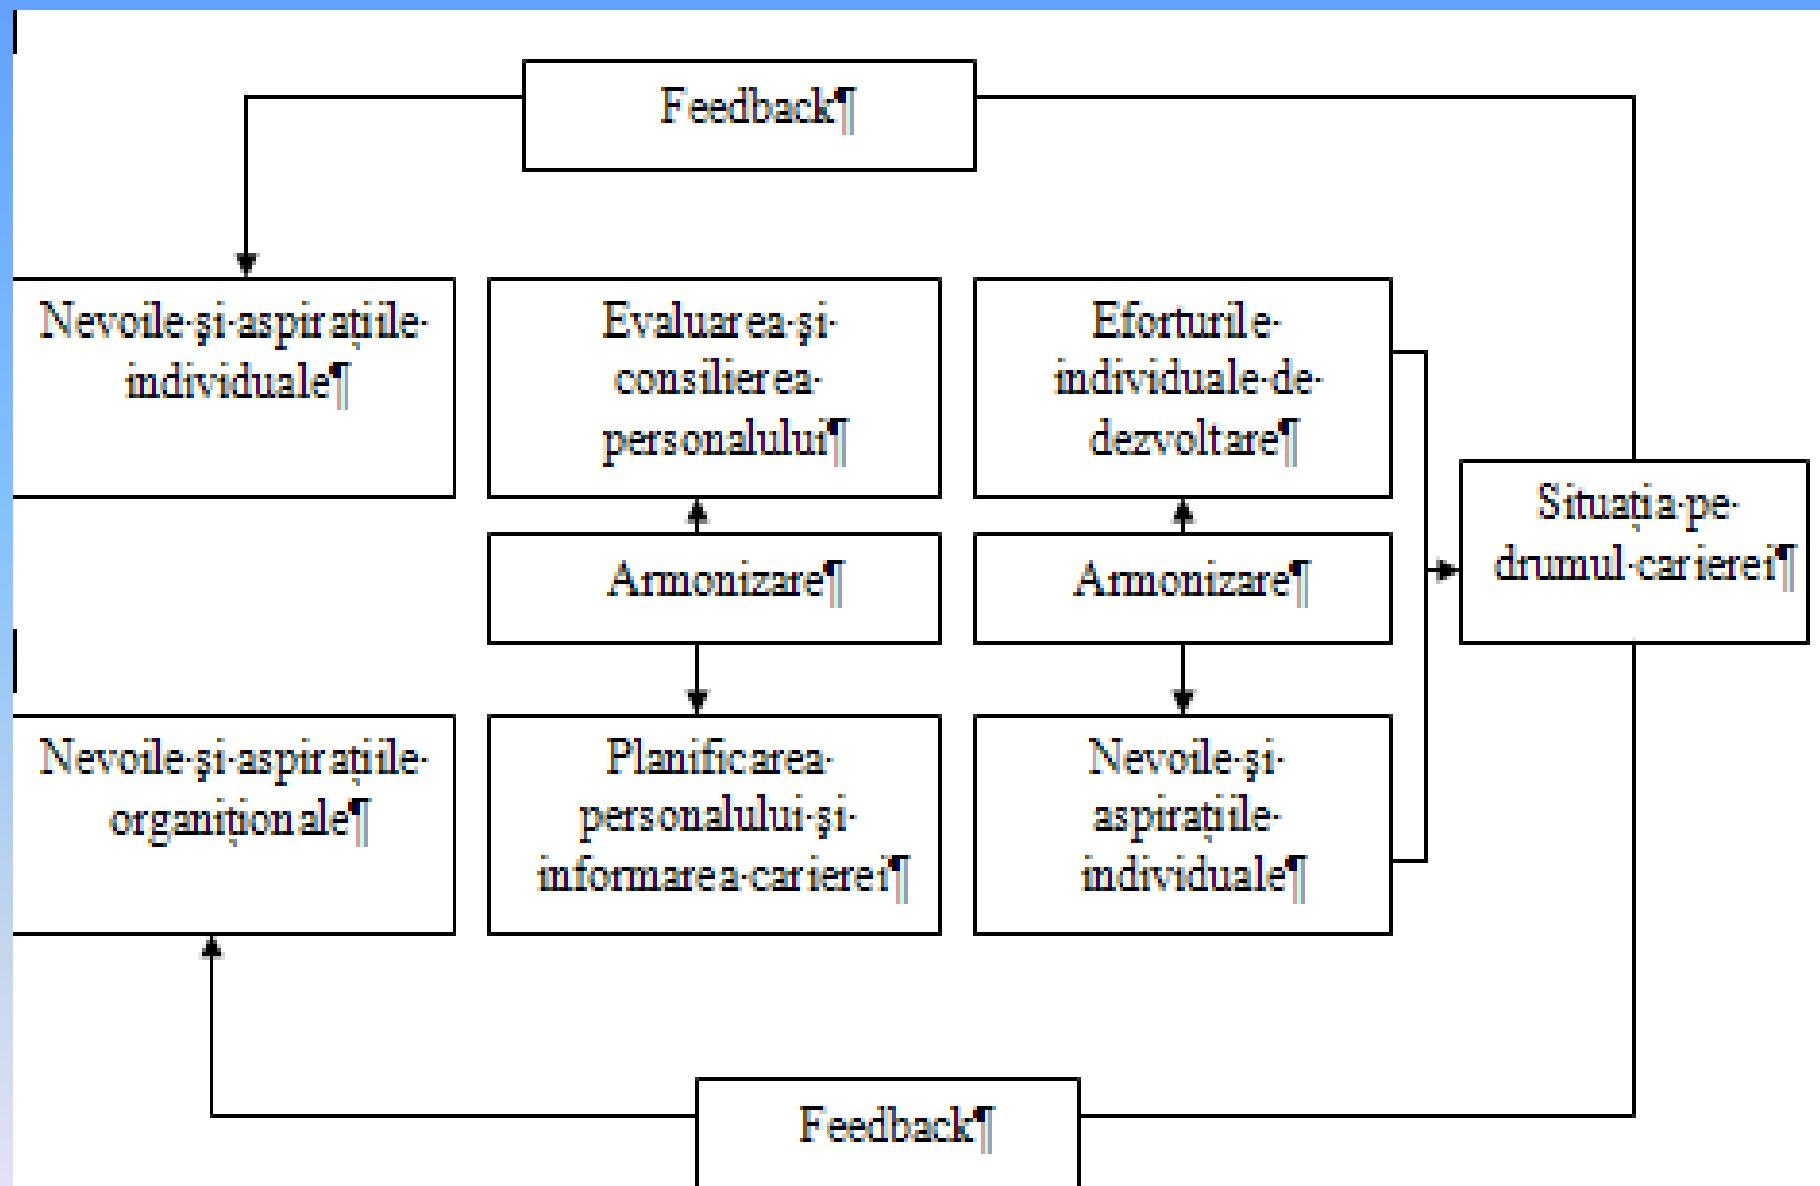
Feedback¶

Nevoile·şi·aspirațiile·individuale¶

Evaluarea·şi·consilierea·personalului¶

Eforturile·individuale·de·dezvoltare¶

Armonizare¶

Armonizare¶

Situația·pe·drumul·carierei¶

Nevoile·şi·aspirațiile·organiționale¶

Planificarea·personalului·şi·informarea·carierei¶

Nevoile·şi·aspirațiile·individuale¶

Feedback¶